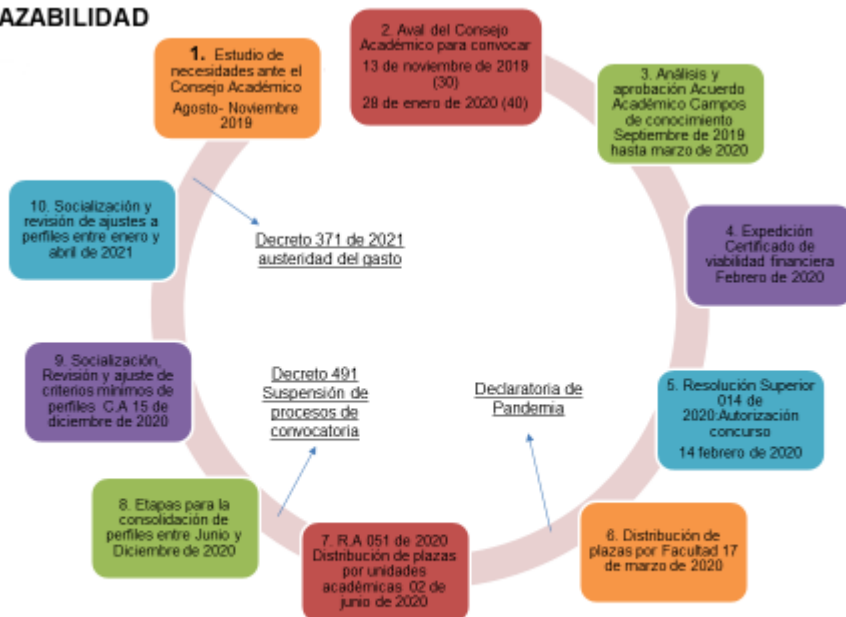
AZABILIDAD

1. Estudio de necesidades ante el Consejo Académico Agosto- Noviembre 2019

2. Aval del Consejo Académico para convocar 13 de noviembre de 2019 (30) 28 de enero de 2020 (40)

3. Análisis y aprobación Acuerdo Académico Campos de conocimiento Septiembre de 2019 hasta marzo de 2020

4. Expedición Certificado de viabilidad financiera Febrero de 2020

5. Resolución Superior 014 de 2020:Autorización concurso 14 febrero de 2020

6. Distribución de plazas por Facultad 17 de marzo de 2020

7. R.A 051 de 2020 Distribución de plazas por unidades académicas 02 de junio de 2020

8. Etapas para la consolidación de perfiles entre Junio y Diciembre de 2020

9. Socialización, Revisión y ajuste de criterios mínimos de perfiles C.A 15 de diciembre de 2020

10. Socialización y revisión de ajustes a perfiles entre enero y abril de 2021

Decreto 371 de 2021 austeridad del gasto

Decreto 491 Suspensión de procesos de convocatoria

Declaratoria de Pandemia